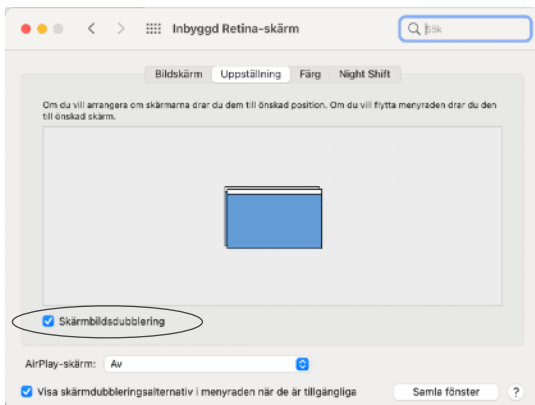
Inbyggd Retina-skärm

Sök

Bildskärm Uppställning Färg Night Shift

Om du vill arrangera om skärmarna drar du dem till önskad position. Om du vill flytta menyraden drar du den till önskad skärm.

Skärmbildsdubblering

AirPlay-skärm: Av

Visa skärmdubbleringsalternativ i menyraden när de är tillgängliga

Samla fönster

?